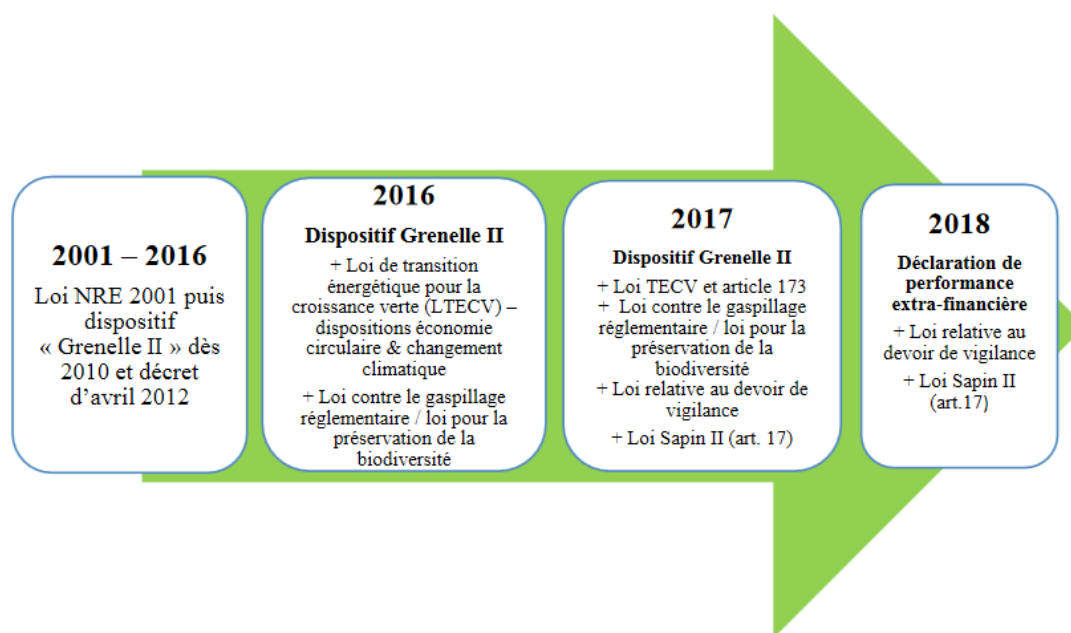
2001 – 2016

Loi NRE 2001 puis dispositif « Grenelle II » dès 2010 et décret d'avril 2012

2016

Dispositif Grenelle II

+ Loi de transition énergétique pour la croissance verte (LTECV) – dispositions économie circulaire & changement climatique

+ Loi contre le gaspillage réglementaire / loi pour la préservation de la biodiversité

2017

Dispositif Grenelle II

+ Loi TECV et article 173
+ Loi contre le gaspillage réglementaire / loi pour la préservation de la biodiversité
+ Loi relative au devoir de vigilance
+ Loi Sapin II (art. 17)

2018

Déclaration de performance extra-financière

+ Loi relative au devoir de vigilance
+ Loi Sapin II (art.17)